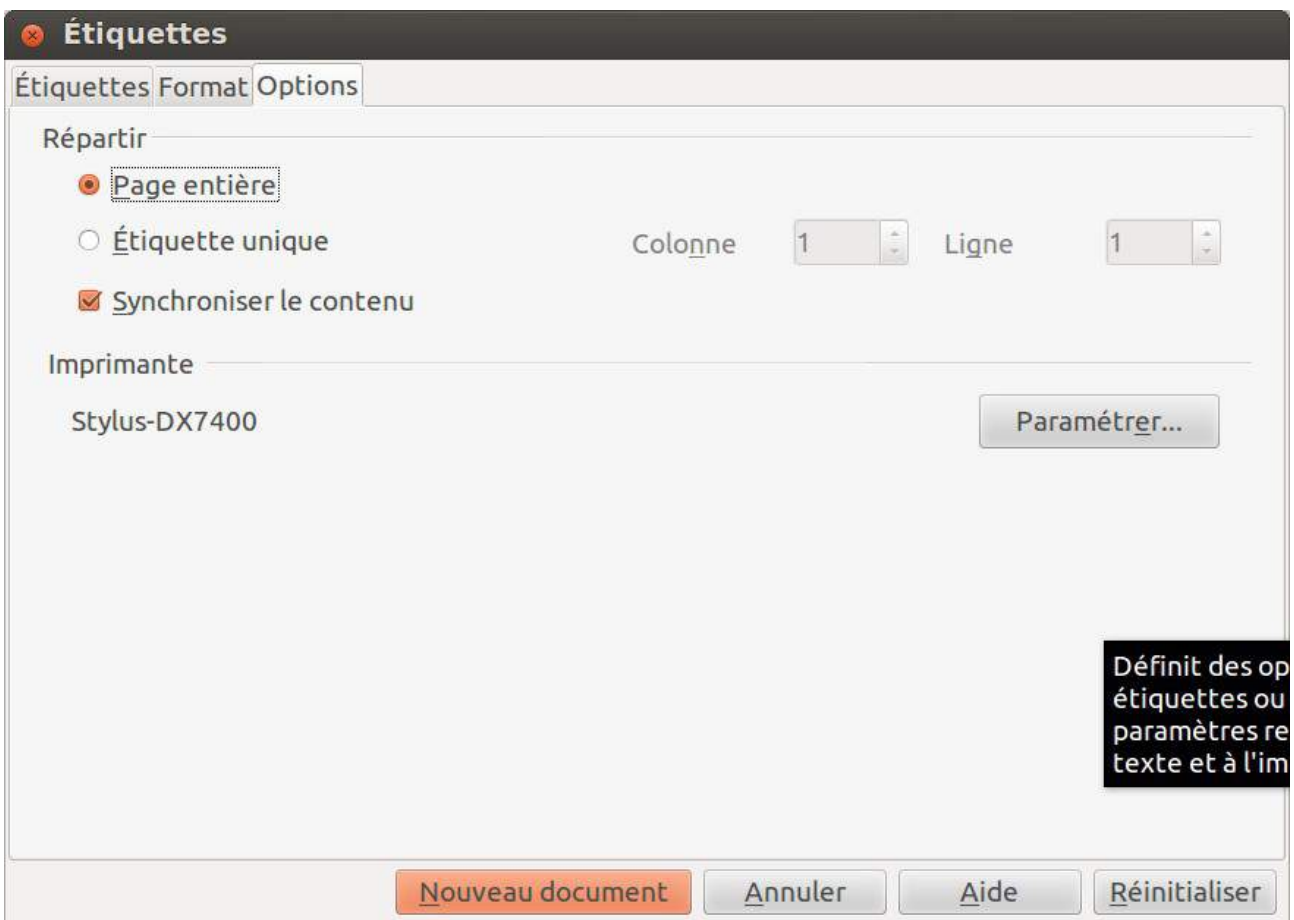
Étiquettes

Étiquettes Format Options

Répartir

Page entière

Étiquette unique

Colonne 1 Ligne 1

Synchroniser le contenu

Imprimante

Stylus-DX7400

Paramétrer...

Définit des op
étiquettes ou
paramètres re
texte et à l'im

Nouveau document Annuler Aide Réinitialiser